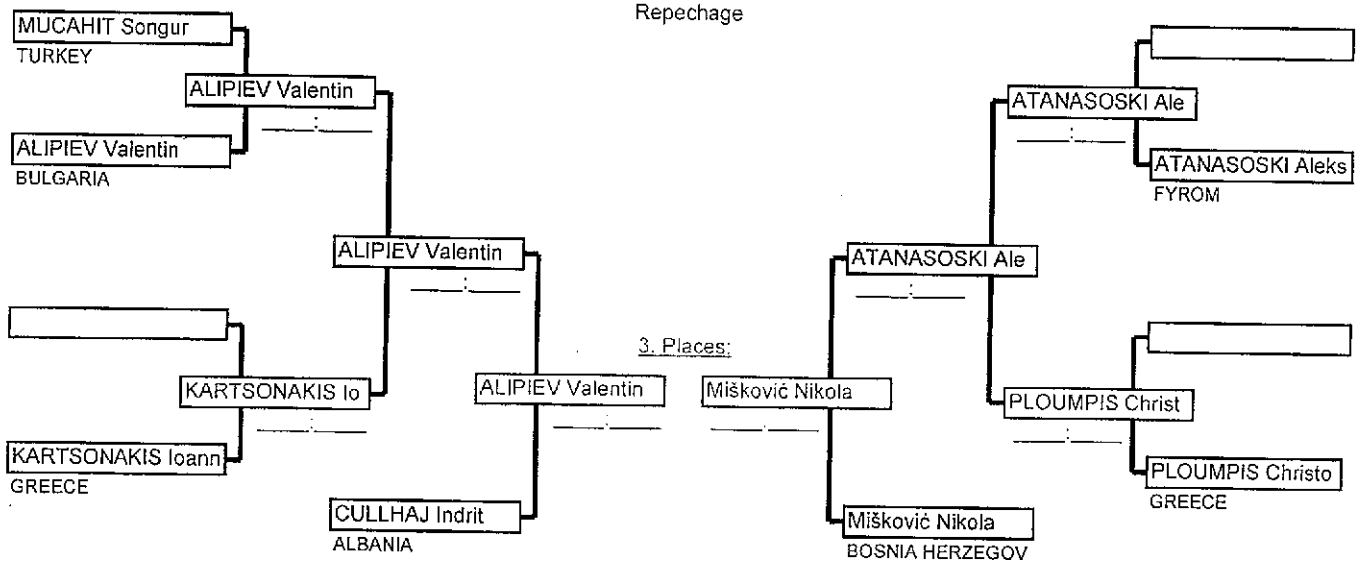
Repechage

MUCAHIT Songur
TURKEY

ALIPIEV Valentin
___:___

ALIPIEV Valentin
BULGARIA

ALIPIEV Valentin
___:___

KARTSONAKIS Io
___:___

KARTSONAKIS Ioann
GREECE

ALIPIEV Valentin
___:___

CULLHAJ Indrit
ALBANIA

3. Places:

Mišković Nikola
___:___

Mišković Nikola
BOSNIA HERZEGOV

ATANASOSKI Ale
___:___

ATANASOSKI Aleks
FYROM

ATANASOSKI Ale
___:___

PLOUMPIS Christ
___:___

PLOUMPIS Christo
GREECE